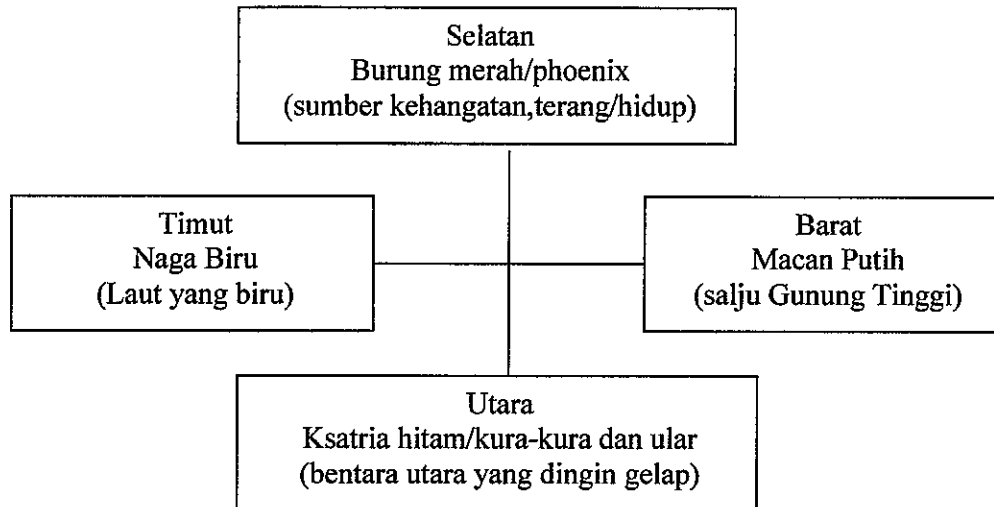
Selatan
Burung merah/phoenix
(sumber kehangatan,terang/hidup)

Timut
Naga Biru
(Laut yang biru)

Barat
Macan Putih
(salju Gunung Tinggi)

Utara
Ksatria hitam/kura-kura dan ular
(bentara utara yang dingin gelap)